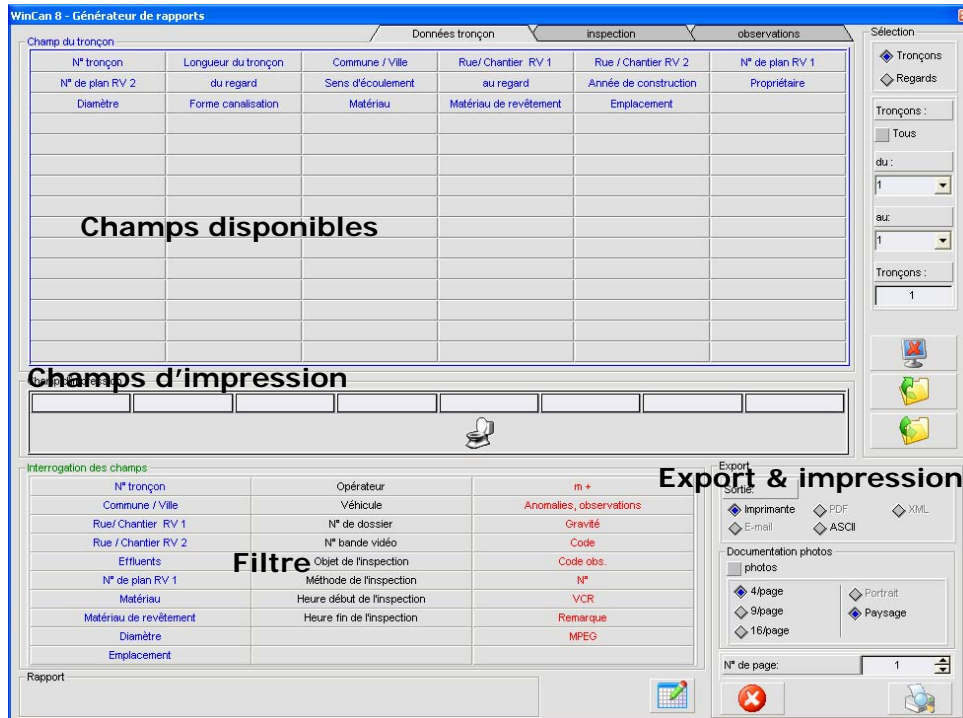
WinCan 8 - Générateur de rapports

Données tronçon | inspection | observations

Sélection
Tronçons
Regards

Champ du tronçon

| N° tronçon | Longueur du tronçon | Commune / Ville | Rue/ Chantier RV 1 | Rue / Chantier RV 2 | N° de plan RV 1 |
|---|---|---|---|---|---|
| N° de plan RV 2 | du regard | Sens d'écoulement | au regard | Année de construction | Propriétaire |
| Diamètre | Forme canalisation | Matériau | Matériau de revêtement | Emplacement | |

Champs disponibles

Tronçons :
Tous
du :
1
au:
1
Tronçons :
1

Champs d'impression

Interrogation des champs

| N° tronçon | Opérateur | m + |
|---|---|---|
| Commune / Ville | Véhicule | Anomalies, observations |
| Rue/ Chantier RV 1 | N° de dossier | Gravité |
| Rue / Chantier RV 2 | N° bande vidéo | Code |
| Effluents | Objet de l'inspection | Code obs. |
| N° de plan RV 1 | Méthode de l'inspection | N° |
| Matériau | Heure début de l'inspection | VCR |
| Matériau de revêtement | Heure fin de l'inspection | Remarque |
| Diamètre | | MPEG |
| Emplacement | | |

Filtre

Export
Export & impression
Sortie:
Imprimante
PDF
XML
E-mail
ASCII

Documentation photos
photos
4/page
9/page
16/page
Portrait
Paysage

N° de page:
1

Rapport